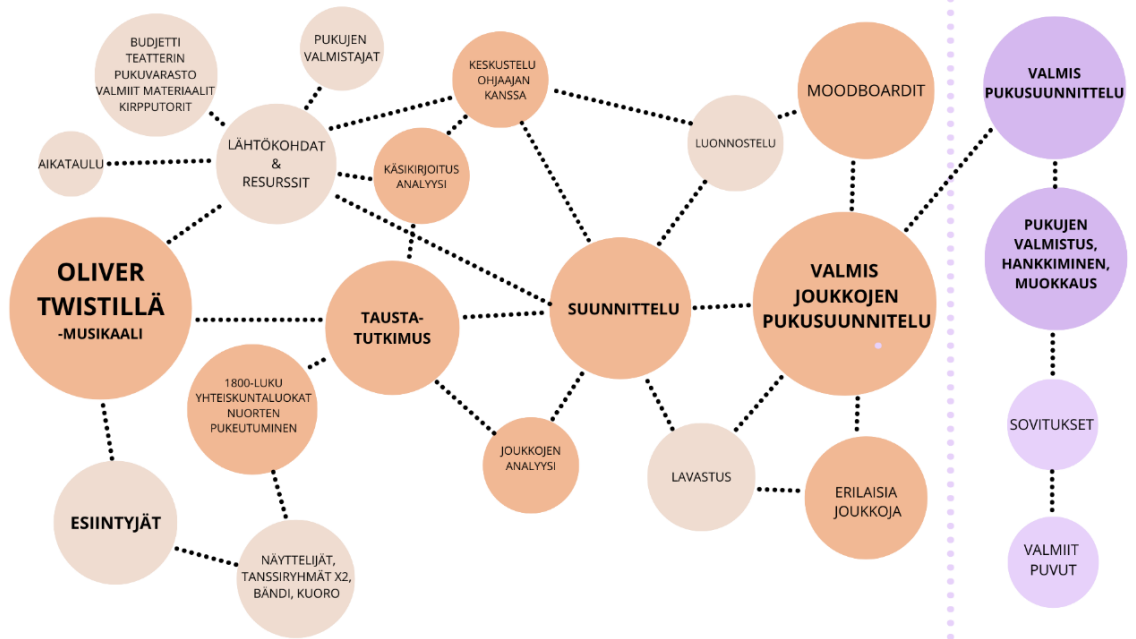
BUDJETTI
TEATTERIN PUKUVARASTO
VALMIIT MATERIAALIT
KIRPPUTORIT

PUKUJEN VALMISTAJAT

KESKUSTELU OHJAAJAN KANSSA

MOODBOARDIT

VALMIS PUKUSUUNNITTELU

AIKATAULU

LÄHTÖKOHDAT & RESURSSIT

KÄSIKIRJOITUS ANALYYSI

LUONNOSTELU

OLIVER TWISTILLÄ -MUSIKAALI

TAUSTA-TUTKIMUS

SUUNNITTELU

VALMIS JOUKKOJEN PUKUSUUNNITELU

PUKUJEN VALMISTUS, HANKKIMINEN, MUOKKAUS

1800-LUKU
YHTEISKUNTALUOKAT
NUORTEN PUKEUTUMINEN

JOUKKOJEN ANALYYSI

LAVASTUS

SOVITUKSET

ESIINTYJÄT

ERILAISIA JOUKKOJA

NÄYTTELIJÄT, TANSSIRYHMÄT X2, BÄNDI, KUORO

VALMIIT PUVUT